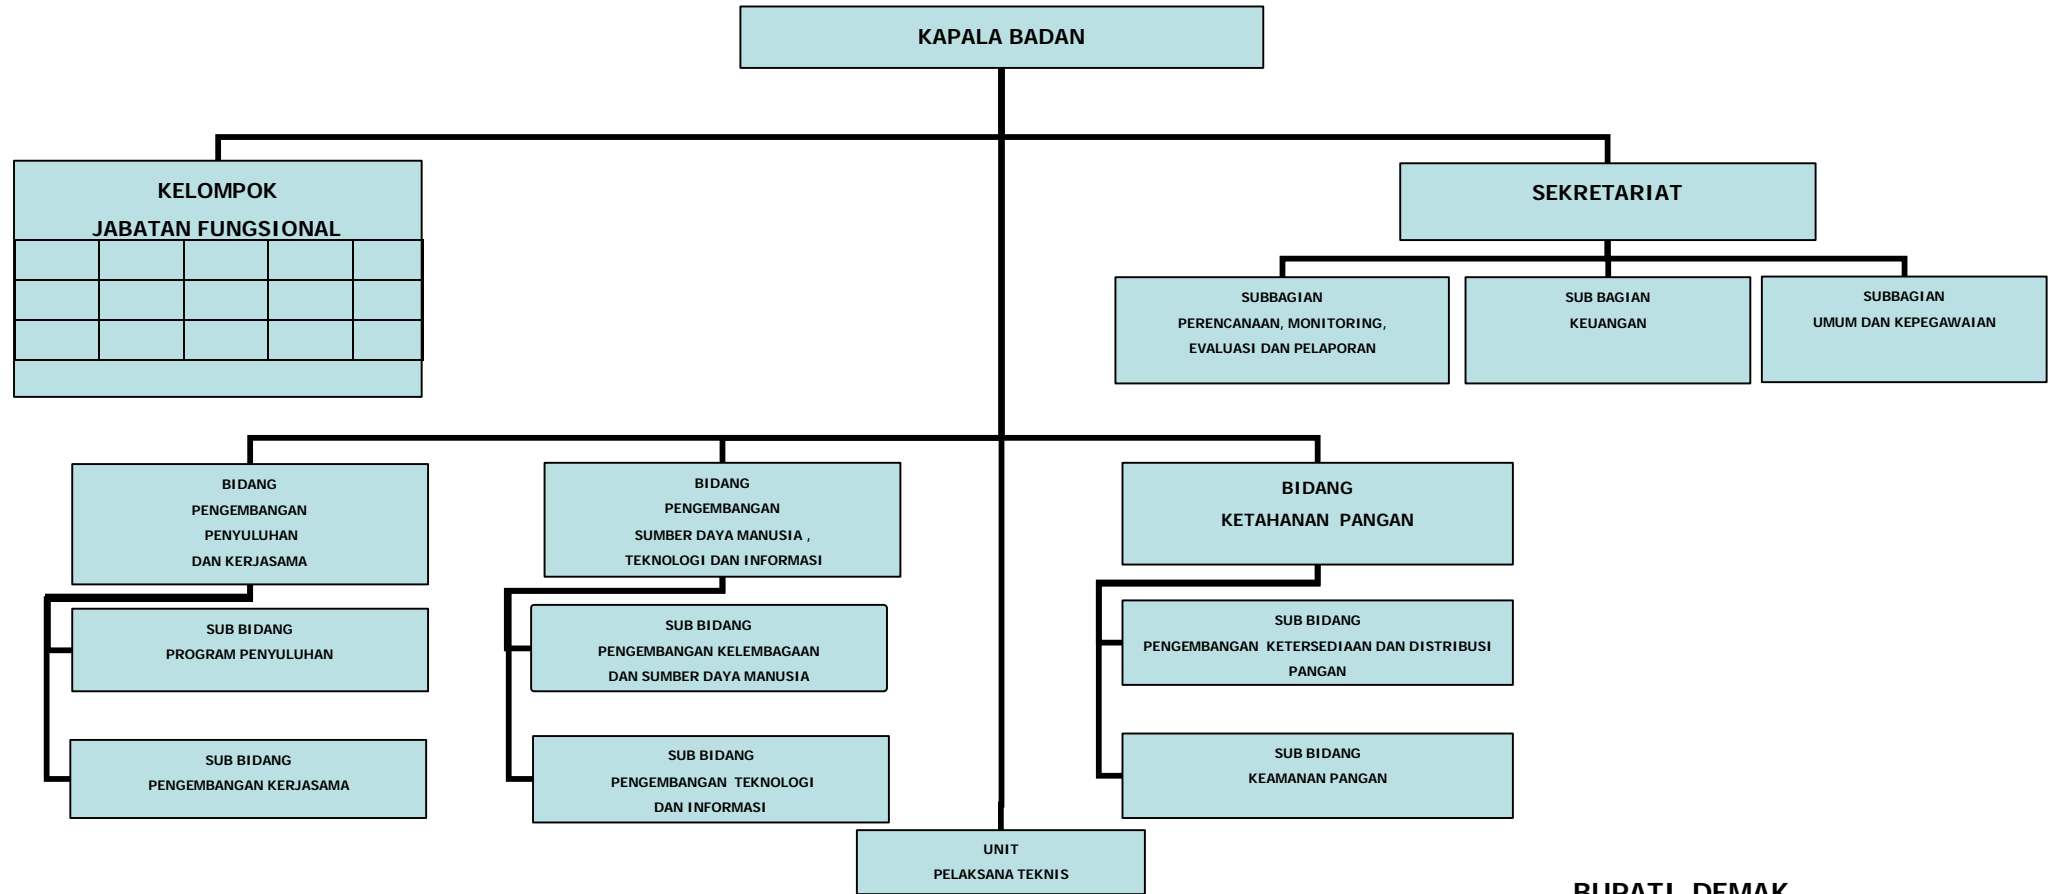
KAPALA BADAN

KELOMPOK
JABATAN FUNGSIONAL

SEKRETARIAT

SUBBAGIAN
PERENCANAAN, MONITORING,
EVALUASI DAN PELAPORAN

SUB BAGIAN
KEUANGAN

SUBBAGIAN
UMUM DAN KEPEGAWAIAN

BIDANG
PENGEMBANGAN
PENYULUHAN
DAN KERJASAMA

BIDANG
PENGEMBANGAN
SUMBER DAYA MANUSIA ,
TEKNOLOGI DAN INFORMASI

BIDANG
KETAHANAN PANGAN

SUB BIDANG
PROGRAM PENYULUHAN

SUB BIDANG
PENGEMBANGAN KELEMBAGAAN
DAN SUMBER DAYA MANUSIA

SUB BIDANG
PENGEMBANGAN KETERSEDIAAN DAN DISTRIBUSI
PANGAN

SUB BIDANG
PENGEMBANGAN KERJASAMA

SUB BIDANG
PENGEMBANGAN TEKNOLOGI
DAN INFORMASI

SUB BIDANG
KEAMANAN PANGAN

UNIT
PELAKSANA TEKNIS

BUPATI DEMAK